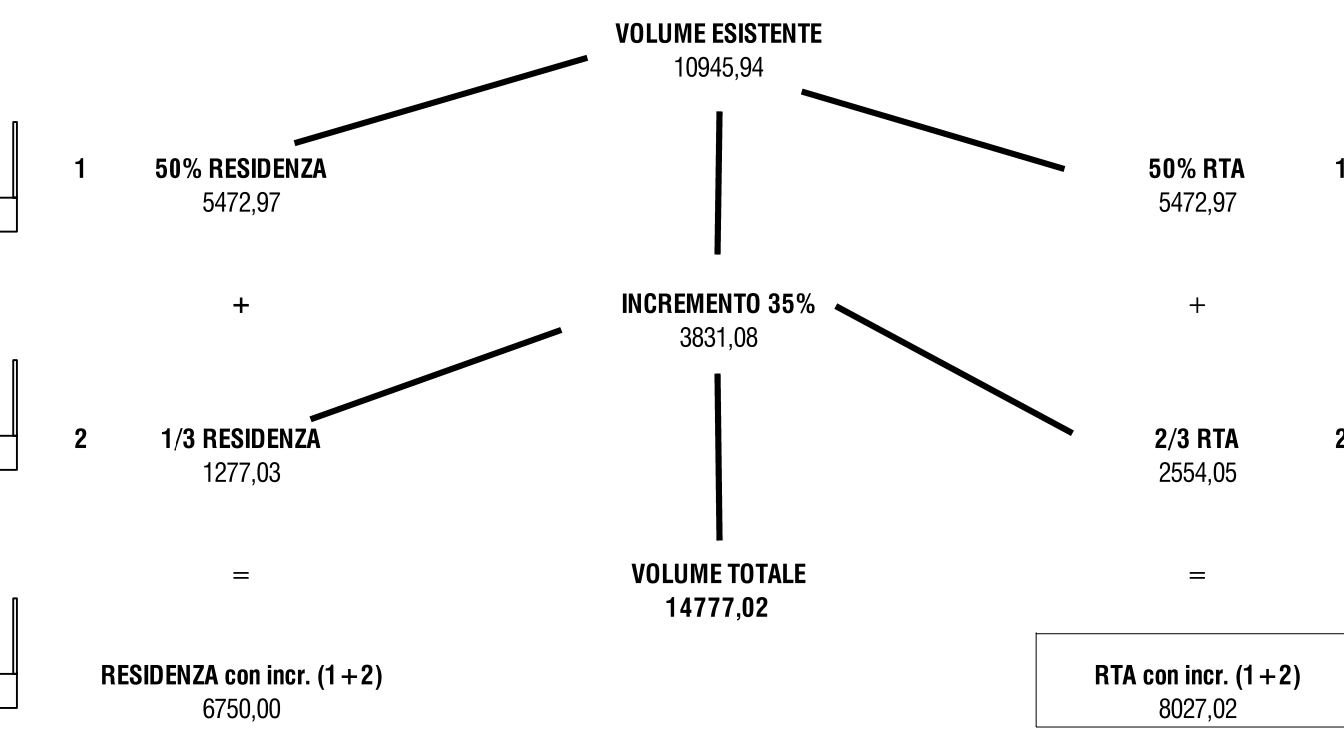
VOLUME ESISTENTE
10945,94

1 50% RESIDENZA
5472,97

50% RTA 1
5472,97

+

INCREMENTO 35%
3831,08

+

2 1/3 RESIDENZA
1277,03

2/3 RTA 2
2554,05

=

VOLUME TOTALE
14777,02

=

RESIDENZA con incr. (1+2)
6750,00

RTA con incr. (1+2)
8027,02